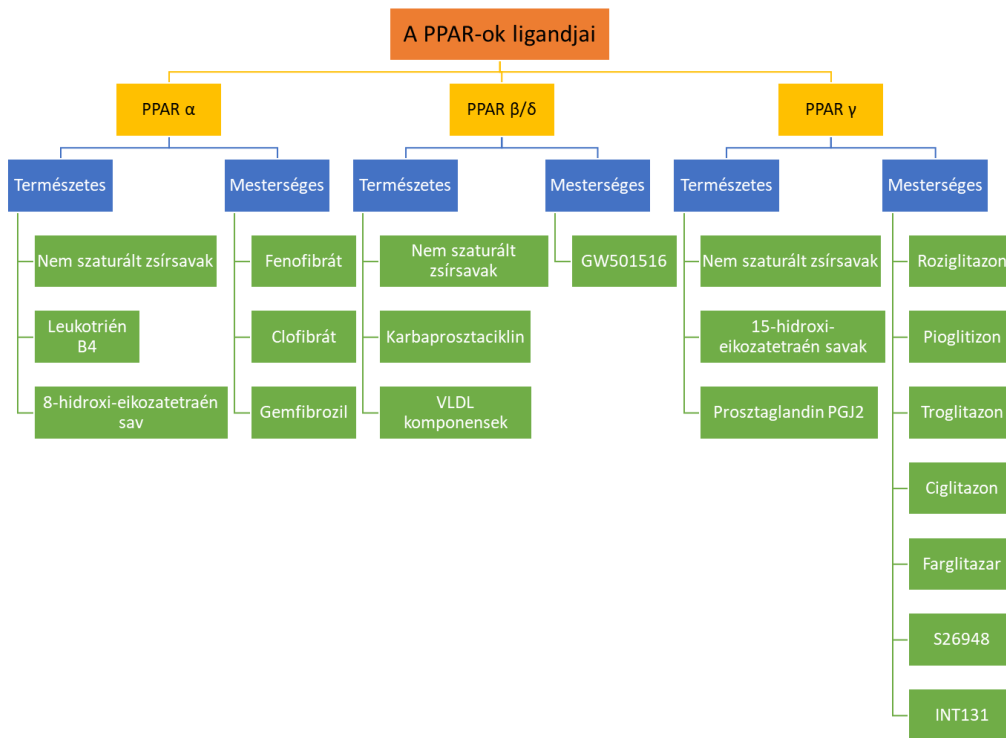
A PPAR-ok ligandjai

PPAR α

Természetes
Nem szaturált zsírsavak
Leukotrién B4
8-hidroxi-eikozatetraén sav

Mesterséges
Fenofibrát
Clofibrát
Gemfibrozil

PPAR β/δ

Természetes
Nem szaturált zsírsavak
Karbaprosztaciklin
VLDL komponensek

Mesterséges
GW501516

PPAR γ

Természetes
Nem szaturált zsírsavak
15-hidroxi-eikozatetraén savak
Prosztaglandin PGJ2

Mesterséges
Roziglitazon
Pioglitizon
Troglitazon
Ciglitazon
Farglitazar
S26948
INT131